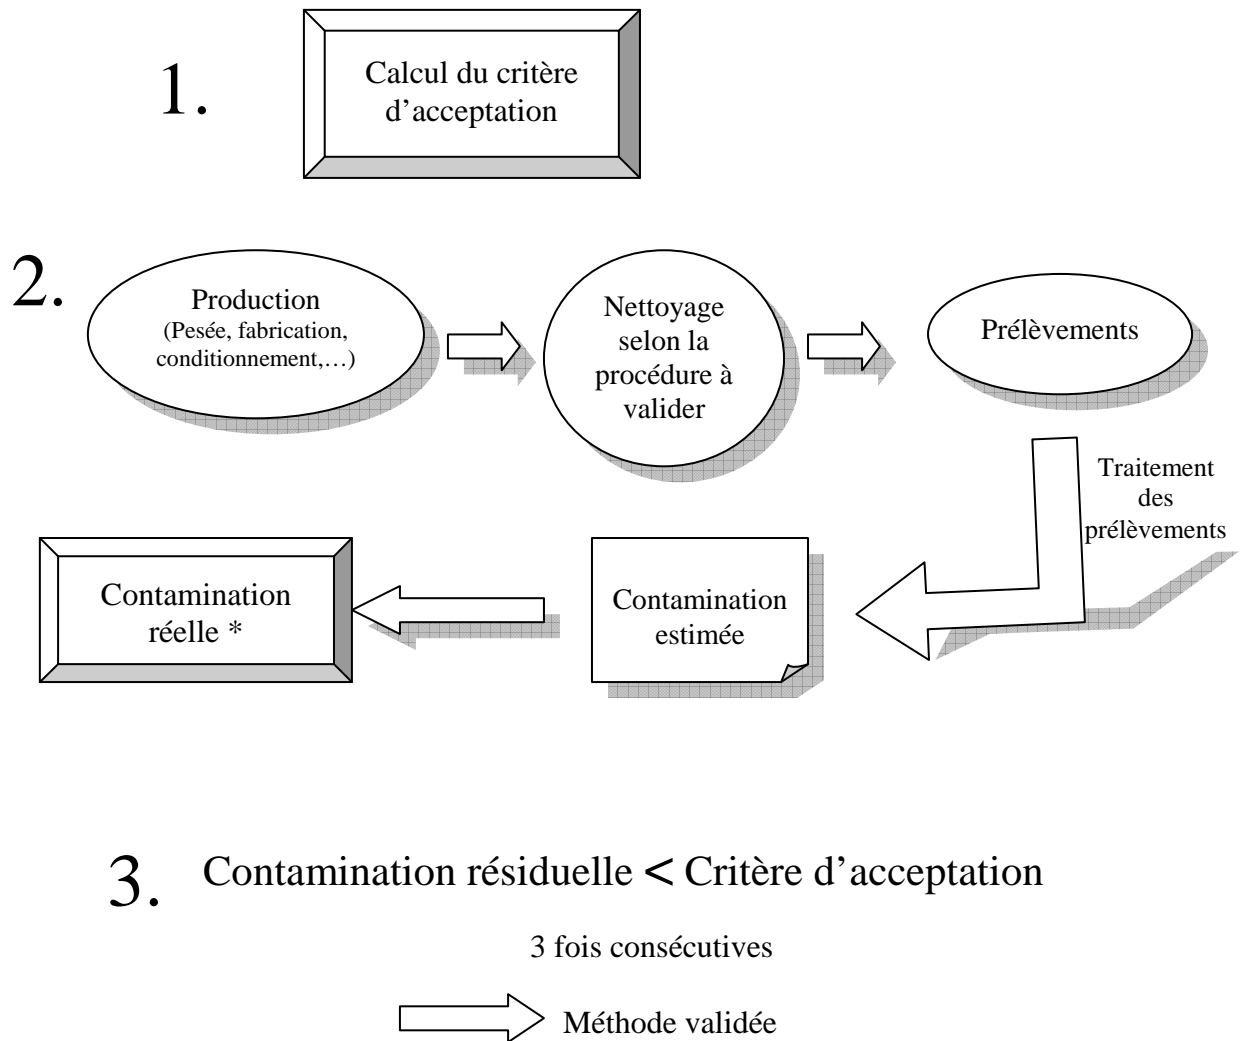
1. Calcul du critère d'acceptation

2. Production
(Pesée, fabrication, conditionnement,…)

Nettoyage selon la procédure à valider

Prélèvements

Traitement des prélèvements

Contamination estimée

Contamination réelle *

3. Contamination résiduelle < Critère d'acceptation

3 fois consécutives

Méthode validée